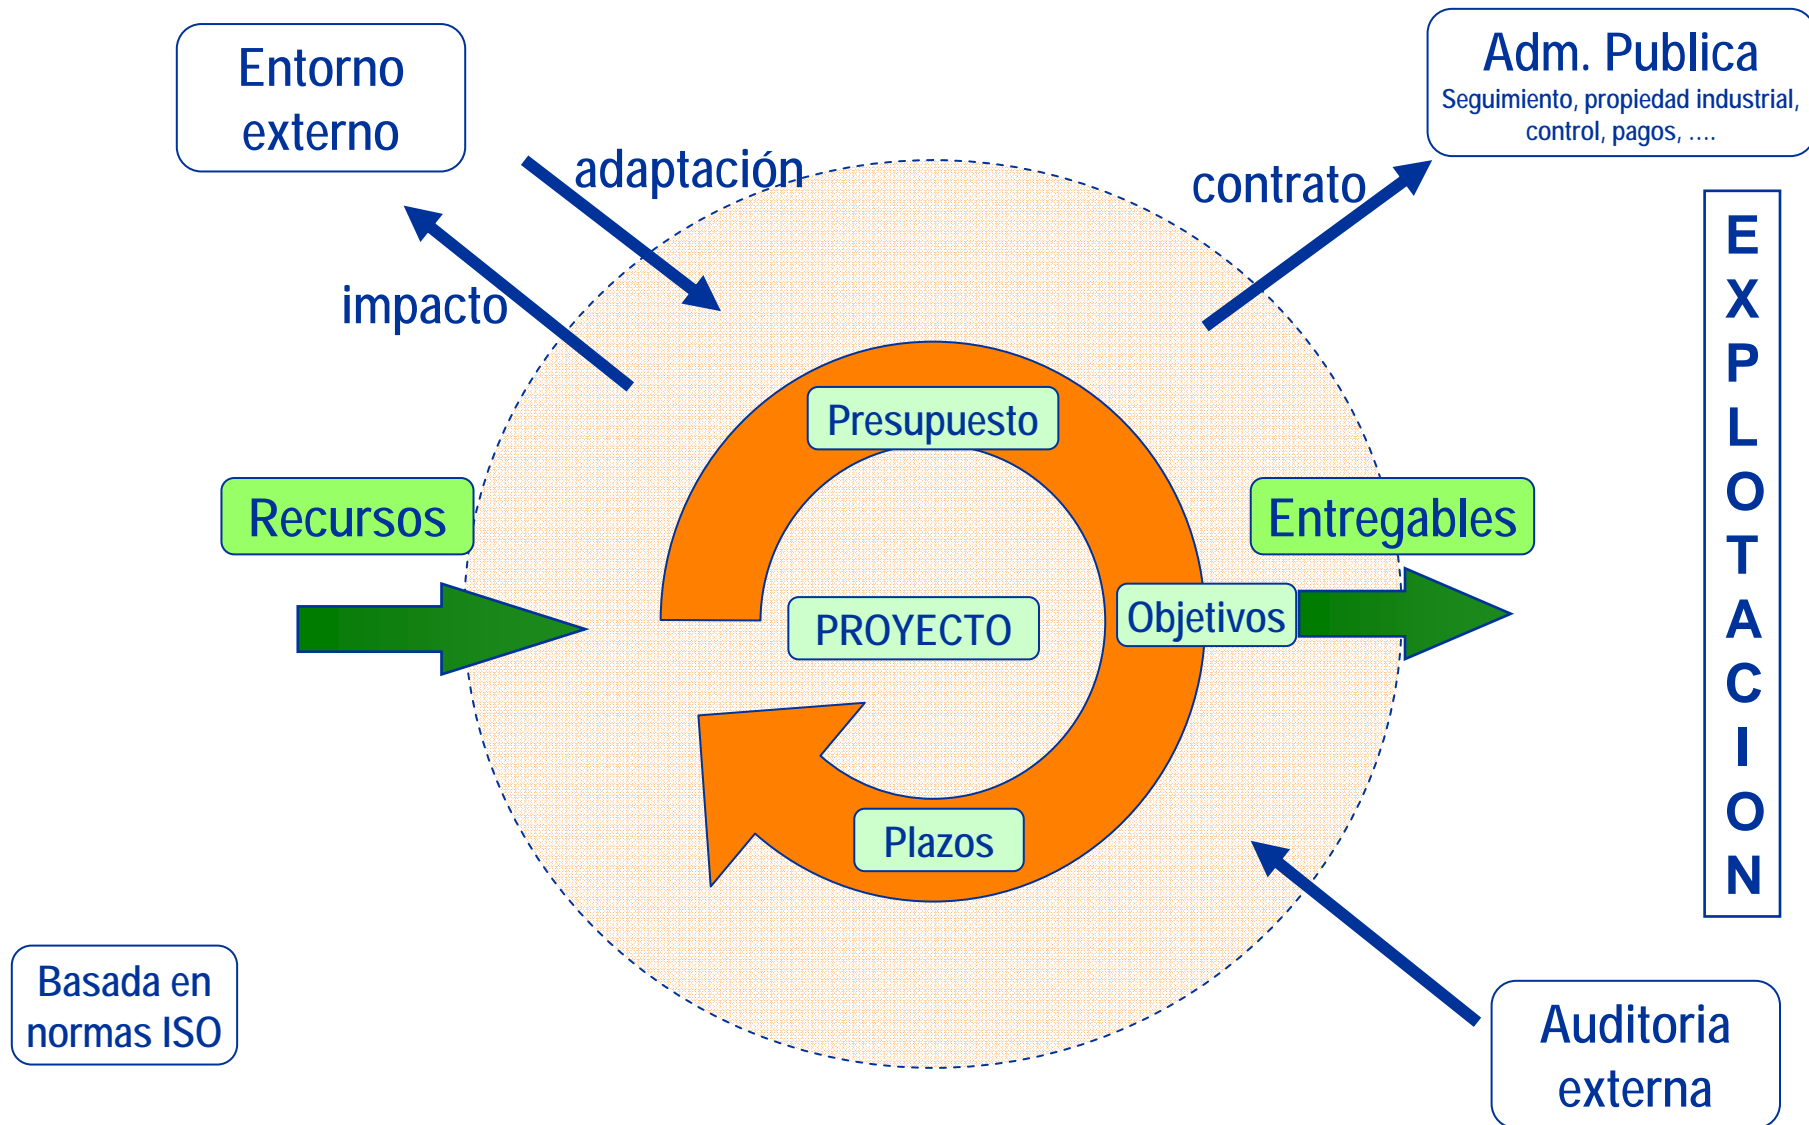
Entorno externo

adaptación

impacto

contrato

Adm. Publica
Seguimiento, propiedad industrial, control, pagos, ....

EXPLOTACION

Presupuesto

Recursos

Entregables

PROYECTO

Objetivos

Plazos

Basada en normas ISO

Auditoria externa